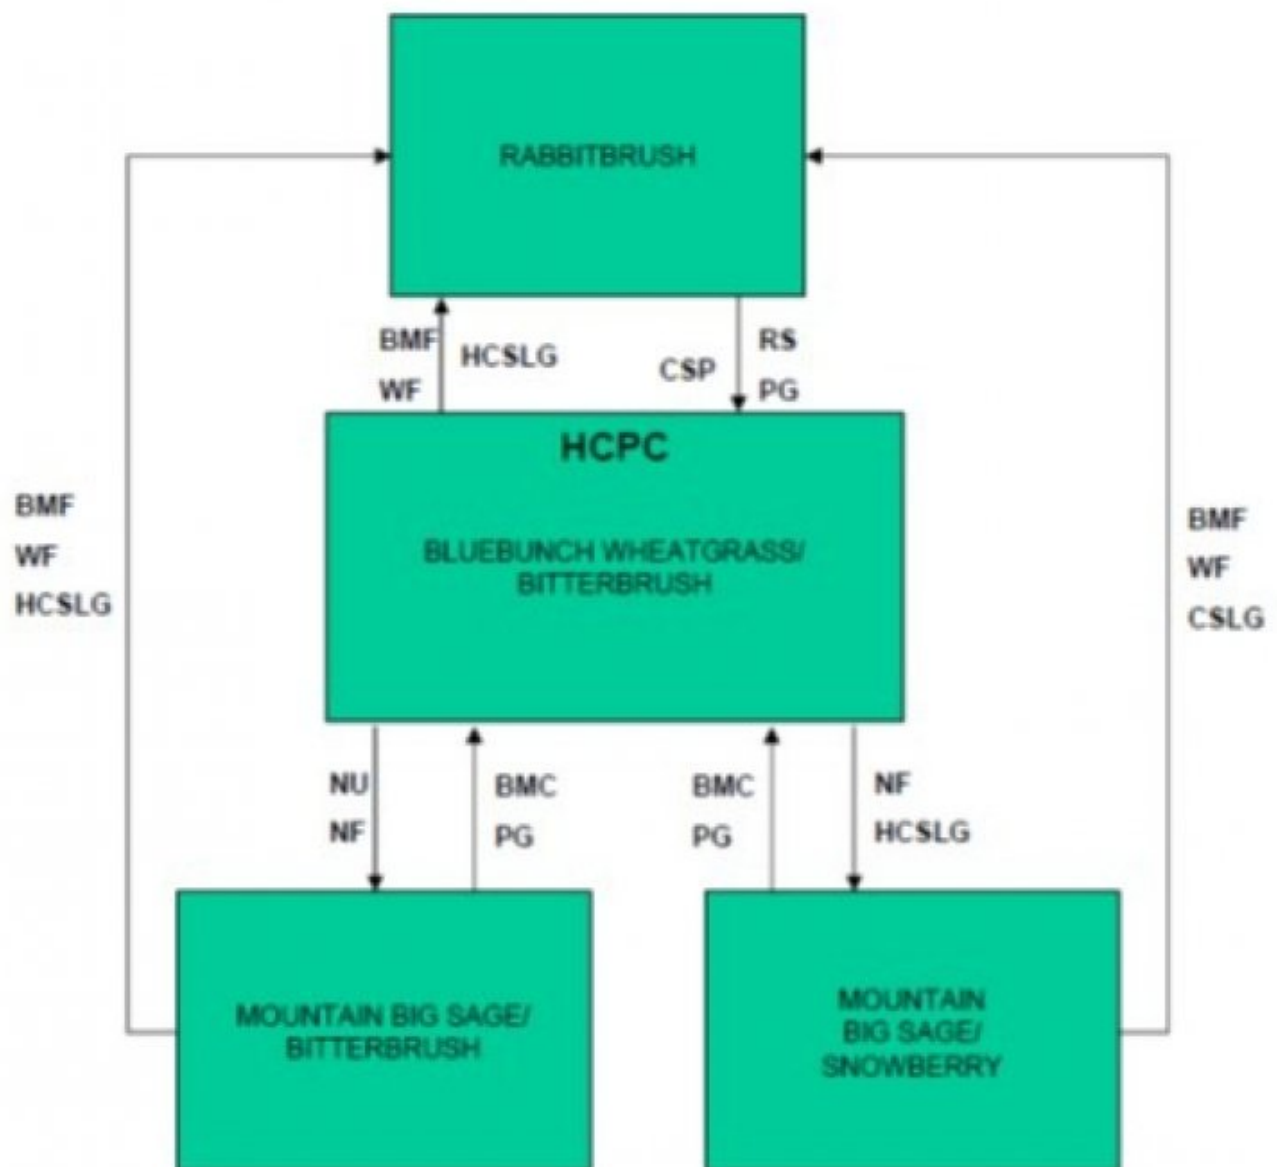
RABBITBRUSH

BMF
WF

HCSLG

CSP

RS
PG

HCPC

BLUEBUNCH WHEATGRASS/ BITTERBRUSH

BMF
WF
HCSLG

BMF
WF
CSLG

NU
NF

BMC
PG

BMC
PG

NF
HCSLG

MOUNTAIN BIG SAGE/ BITTERBRUSH

MOUNTAIN BIG SAGE/ SNOWBERRY